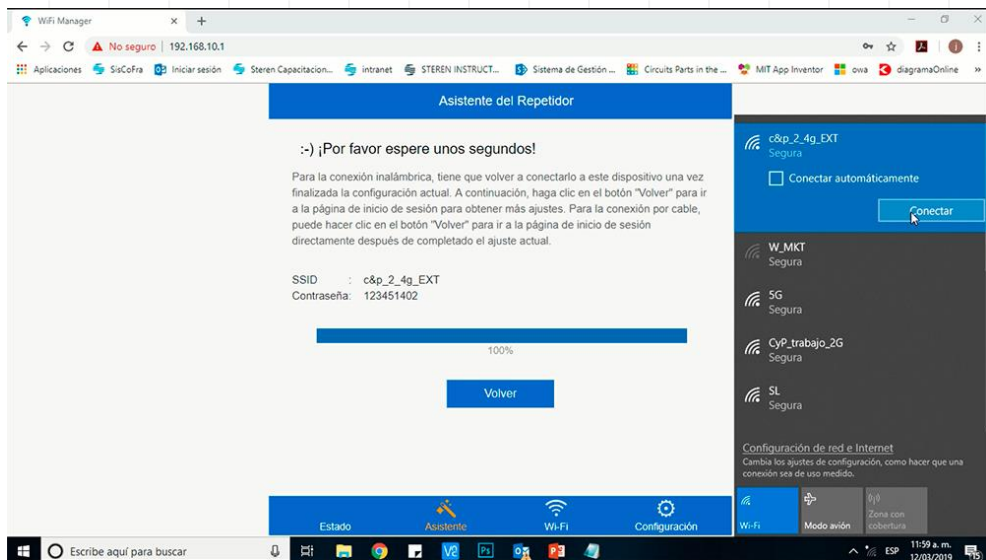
WiFi Manager × +

No seguro | 192.168.10.1

Aplicaciones SisCoFra Iniciar sesión Steren Capacitacion... intranet STEREN INSTRUCT... Sistema de Gestión ... Circuits Parts in the ... MIT App Inventor owa diagramaOnline »

Asistente del Repetidor

:-) ¡Por favor espere unos segundos!

Para la conexión inalámbrica, tiene que volver a conectarlo a este dispositivo una vez finalizada la configuración actual. A continuación, haga clic en el botón "Volver" para ir a la página de inicio de sesión para obtener más ajustes. Para la conexión por cable, puede hacer clic en el botón "Volver" para ir a la página de inicio de sesión directamente después de completado el ajuste actual.

SSID : c&p_2_4g_EXT
Contraseña: 123451402

100%

Volver

Estado Asistente Wi-Fi Configuración

c&p_2_4g_EXT
Segura
Conectar automáticamente
Conectar

W_MKT
Segura

5G
Segura

CyP_trabajo_2G
Segura

SL
Segura

Configuración de red e Internet
Cambia los ajustes de configuración, como hacer que una conexión sea de uso medido.

Wi-Fi Modo avión Zona con cobertura

Escribe aquí para buscar

ESP 11:59 a. m. 12/03/2019